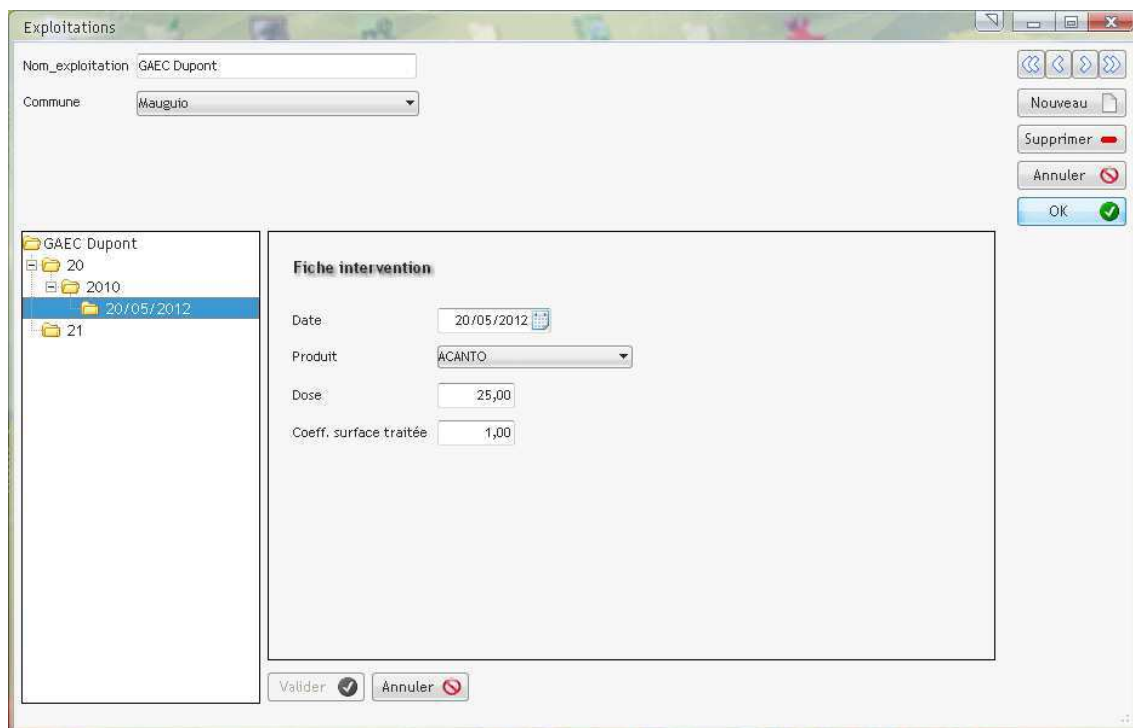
Exploitations

Nom_exploitation GAEC Dupont

Commune Mauguio

Nouveau

Supprimer

Annuler

OK

GAEC Dupont
20
2010
20/05/2012
21

Fiche intervention

Date 20/05/2012

Produit ACANTO

Dose 25,00

Coeff. surface traitée 1,00

Valider

Annuler